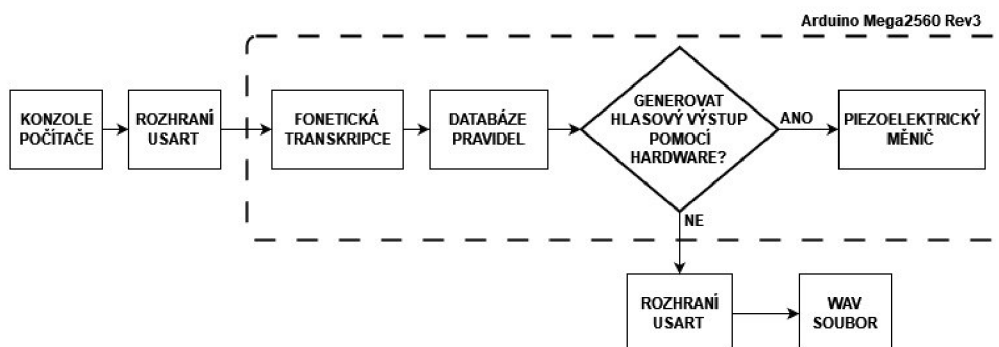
Arduino Mega2560 Rev3

KONZOLE POČÍTAČE

ROZHRANÍ USART

FONETICKÁ TRANSKRIPCE

DATABÁZE PRAVIDEL

GENEROVAT HLASOVÝ VÝSTUP POMOCÍ HARDWARE?

ANO

PIEZOELEKTRICKÝ MĚNIČ

NE

ROZHRANÍ USART

WAV SOUBOR